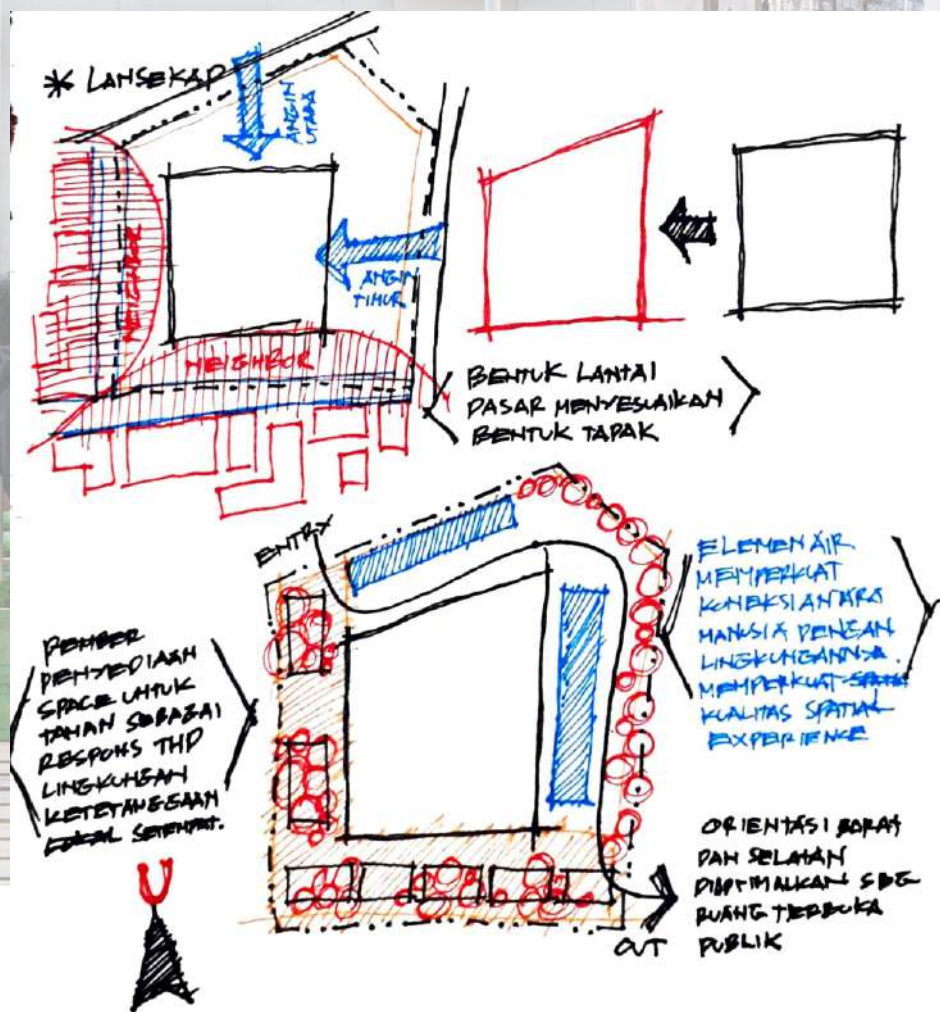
* LANSEKAP

ANGIN UTARA

ANGIN TIMUR

NEIGHBOR

NEIGHBOR

BENTUK LANTAI DASAR MENYESUAIKAN BENTUK TAPAK

ENTRY

ELEMEN AIR MEMPERKUAT KONEKSI ANTARA MANUSIA DENGAN LINGKUNGANNYA. MEMPERKUAT SPATI KUALITAS SPATIAL EXPERIENCE

PEMBER PENYEDIAAN SPACE UNTUK TANAM SEBAGAI RESPONS THD LINGKUNGAN KETETANGGAAN LOKAL SETEMPAT.

U

ORIENTASI BARAT DAN SELATAN DIOPTIMALKAN SBG RUANG TERBUKA PUBLIK

OUT